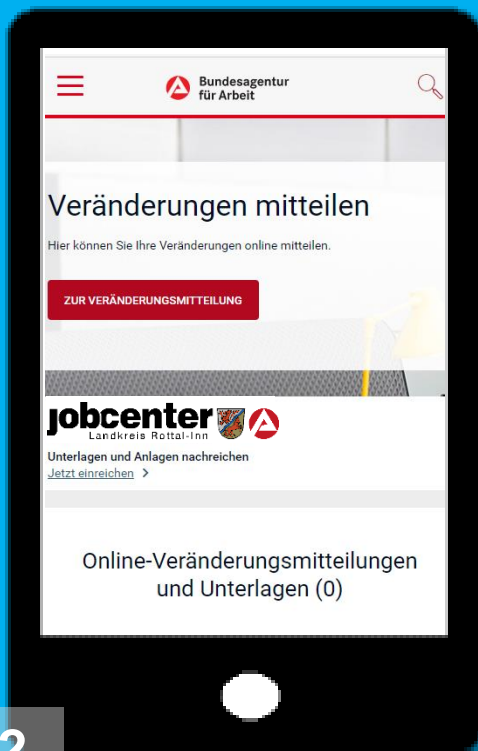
Bundesagentur für Arbeit

Veränderungen mitteilen

Hier können Sie Ihre Veränderungen online mitteilen.

ZUR VERÄNDERUNGSMITTEILUNG

jobcenter
Landkreis Rottal-Inn

Unterlagen und Anlagen nachreichen
Jetzt einreichen >

Online-Veränderungsmitteilungen und Unterlagen (0)

2